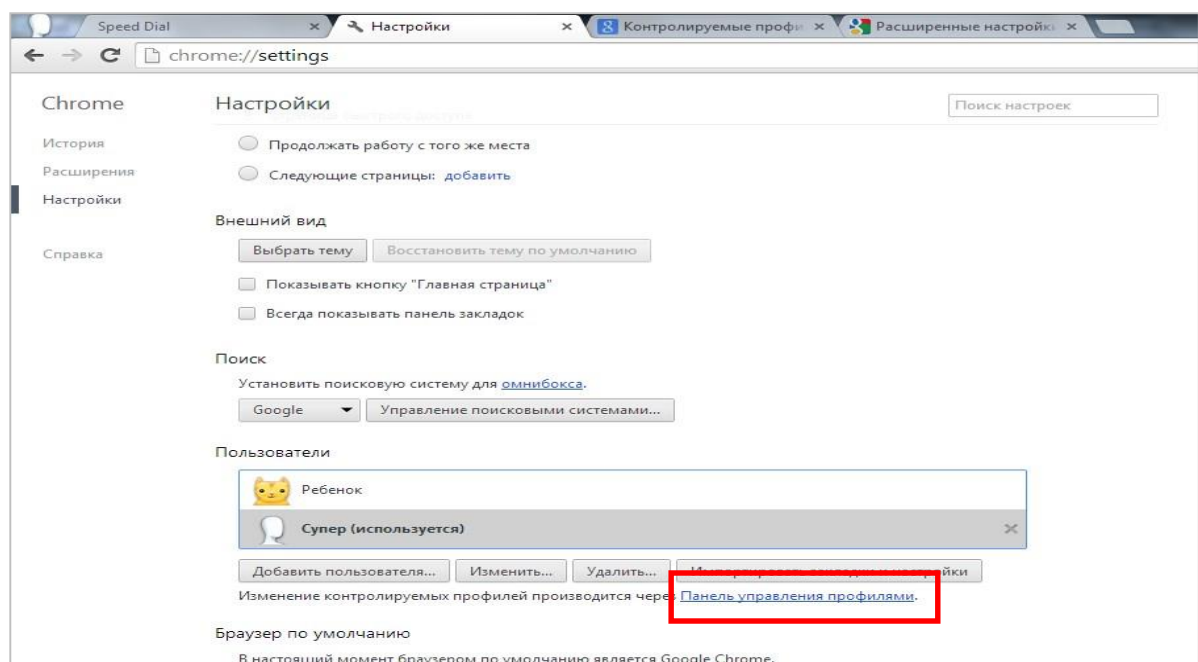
Speed Dial ×
Настройки ×
Контролируемые профи ×
Расширенные настройк ×

chrome://settings

Chrome
История
Расширения
Настройки
Справка

Настройки
Поиск настроек

Продолжать работу с того же места
Следующие страницы: добавить

Внешний вид
Выбрать тему
Восстановить тему по умолчанию
Показывать кнопку "Главная страница"
Всегда показывать панель закладок

Поиск
Установить поисковую систему для омнибокса.
Google
Управление поисковыми системами...

Пользователи
Ребенок
Супер (используется)

Добавить пользователя...
Изменить...
Удалить...
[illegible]йки
Изменение контролируемых профилей производится чере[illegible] Панель управления профилями.

Браузер по умолчанию
В настоящий момент браузером по умолчанию является Google Chrome.